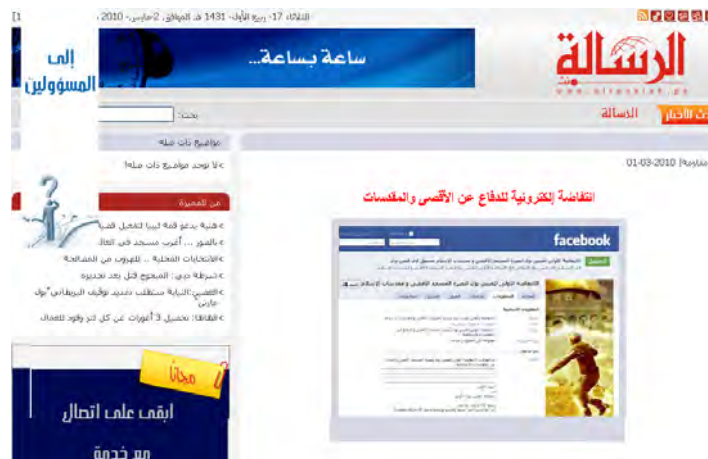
الثلاثاء 17- ربيع الأول- 1431 هـ الموافق 2-مارس- 2010

إلى المسؤولين

ساعة بساعة...

الرسالة
www.alresalah.ps

بحث:

الرسالة

مواضيع ذات صلة

لا توجد مواضيع ذات صلة!

من المحررة

هنية يدعو قمة ليبيا لتفعيل قضية...
بالصور ... أغرب مسجد في العالم
الانتخابات المحلية .. للهروب من المصالحة
شرطة دبي: المبحوح قتل بعد تخديره
القضاء: النيابة ستطلب تمديد توقيف البريطاني "بول عازار"
الثقافة: تحصيل 3 أضعاف عن كل تذ وفود للعمال

مجانا

ابقى على اتصال
مع خدمة

01-03-2010

انتفاضة إلكترونية للدفاع عن الأقصى والمقدسات

facebook